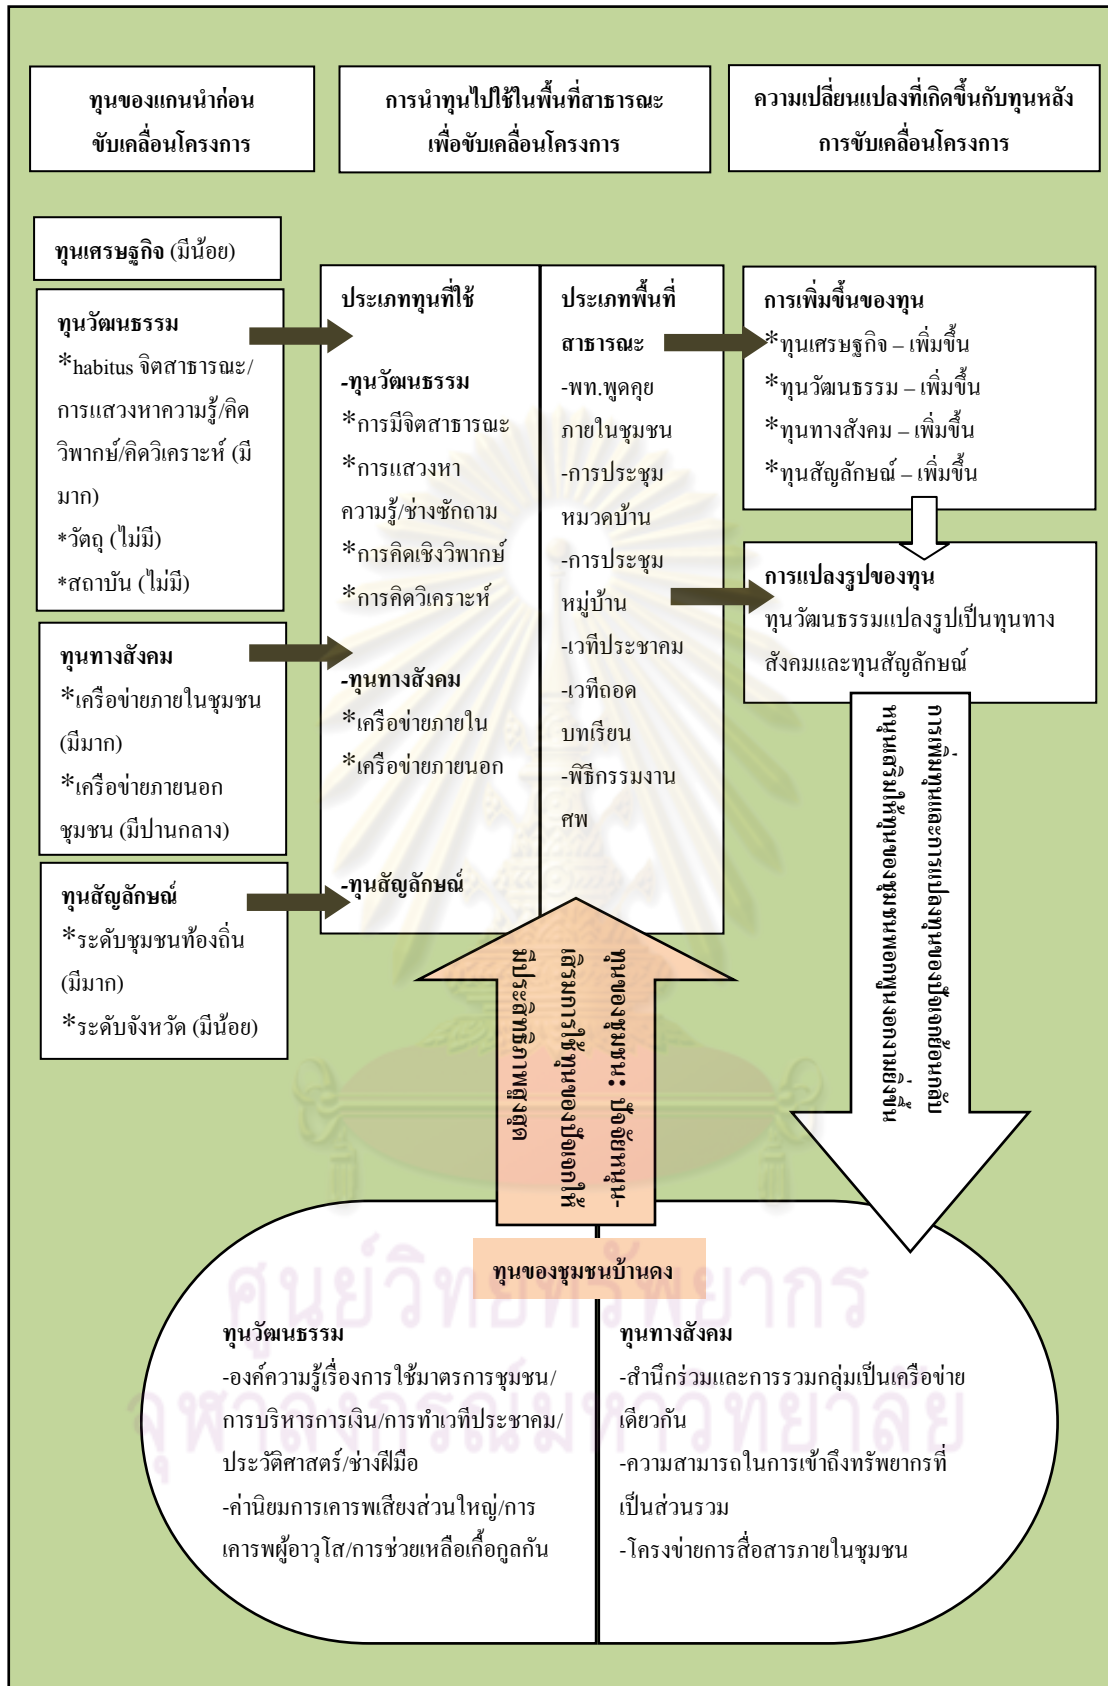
ทุนของแกนนำก่อนขับเคลื่อนโครงการ

การนำทุนไปใช้ในพื้นที่สาธารณะเพื่อขับเคลื่อนโครงการ

ความเปลี่ยนแปลงที่เกิดขึ้นกับทุนหลังการขับเคลื่อนโครงการ

ทุนเศรษฐกิจ (มีน้อย)

ทุนวัฒนธรรม
*habitus จิตสาธารณะ/การแสวงหาความรู้/คิดวิพากษ์/คิดวิเคราะห์ (มีมาก)
*วัตถุ (ไม่มี)
*สถาบัน (ไม่มี)

ทุนทางสังคม
*เครือข่ายภายในชุมชน (มีมาก)
*เครือข่ายภายนอกชุมชน (มีปานกลาง)

ทุนสัญลักษณ์
*ระดับชุมชนท้องถิ่น (มีมาก)
*ระดับจังหวัด (มีน้อย)

ประเภททุนที่ใช้

-ทุนวัฒนธรรม
*การมีจิตสาธารณะ
*การแสวงหาความรู้/ช่างซักถาม
*การคิดเชิงวิพากษ์
*การคิดวิเคราะห์

-ทุนทางสังคม
*เครือข่ายภายใน
*เครือข่ายภายนอก

-ทุนสัญลักษณ์

ประเภทพื้นที่สาธารณะ
-พท.พูดคุยภายในชุมชน
-การประชุมหมวดบ้าน
-การประชุมหมู่บ้าน
-เวทีประชาคม
-เวทีถอดบทเรียน
-พิธีกรรมงานศพ

การเพิ่มขึ้นของทุน
*ทุนเศรษฐกิจ – เพิ่มขึ้น
*ทุนวัฒนธรรม – เพิ่มขึ้น
*ทุนทางสังคม – เพิ่มขึ้น
*ทุนสัญลักษณ์ – เพิ่มขึ้น

การแปลงรูปของทุน
ทุนวัฒนธรรมแปลงรูปเป็นทุนทางสังคมและทุนสัญลักษณ์

การเพิ่มและการแปลงรูปของทุนของแกนนำส่งผลต่อทุนของชุมชนให้เพิ่มขึ้น

-ทุนภายใน: แหล่งทุน ปัจจัยเริ่มการใช้ทุนของแกนนำให้มีประสิทธิภาพมากขึ้น

ทุนของชุมชนบ้านดง

ทุนวัฒนธรรม
-องค์ความรู้เรื่องการใช้มาตรการชุมชน/การบริหารการเงิน/การทำเวทีประชาคม/ประวัติศาสตร์/ช่างฝีมือ
-ค่านิยมการเคารพเสียงส่วนใหญ่/การเคารพผู้อาวุโส/การช่วยเหลือเกื้อกูลกัน

ทุนทางสังคม
-สำนึกร่วมและการรวมกลุ่มเป็นเครือข่ายเดียวกัน
-ความสามารถในการเข้าถึงทรัพยากรที่เป็นส่วนรวม
-โครงข่ายการสื่อสารภายในชุมชน

ศูนย์วิทยทรัพยากร
จุฬาลงกรณ์มหาวิทยาลัย